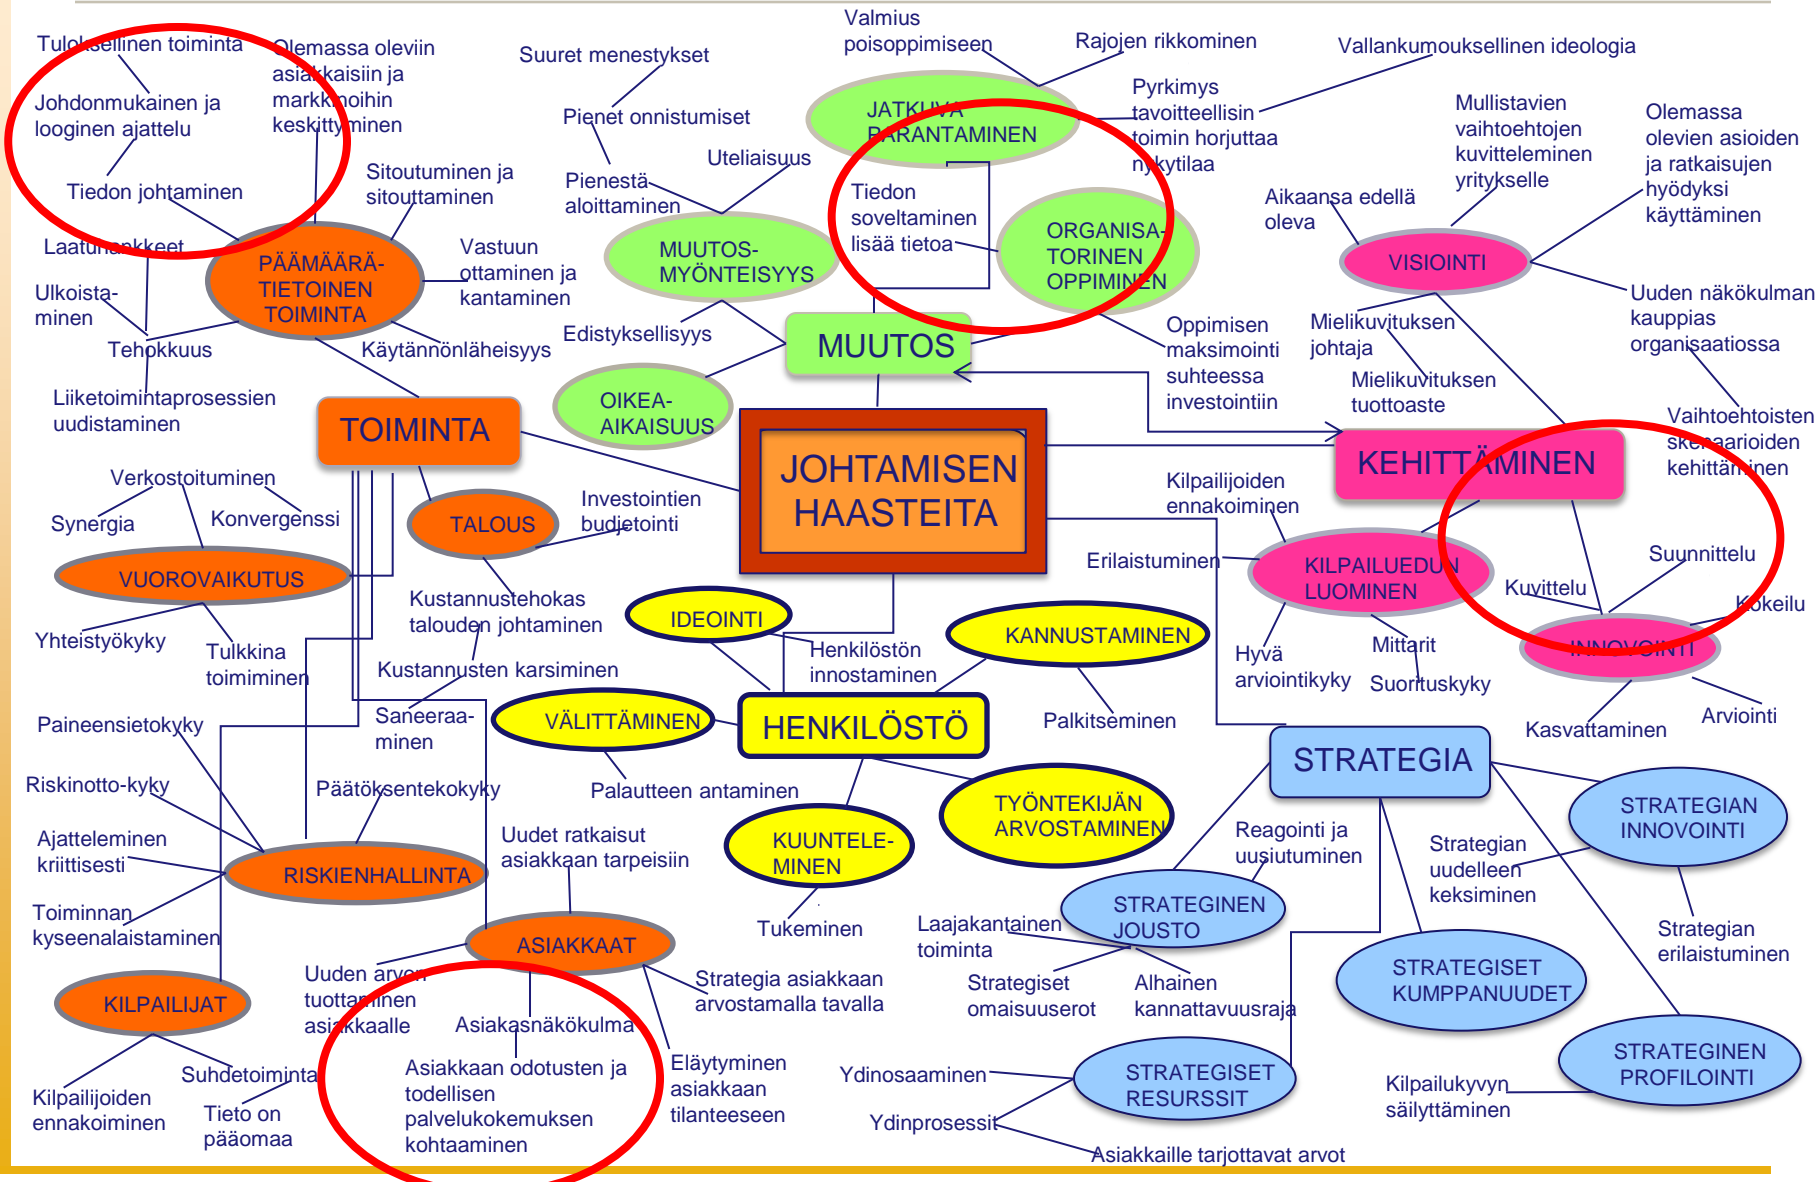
Tuloksellinen toiminta
Olemassa oleviin asiakkaisiin ja markkinoihin keskittyminen
Johdonmukainen ja looginen ajattelu
Tiedon johtaminen
Laatuajakkeet
Ulkoistaminen
Tehokkuus
PÄÄMÄÄRÄTIETOINEN TOIMINTA
Sitoutuminen ja sitouttaminen
Vastuun ottaminen ja kantaminen
Käytännönläheisyys
Liiketoimintaprosessien uudistaminen
Suuret menestykset
Pienet onnistumiset
Pienestä aloittaminen
Uteliaisuus
MUUTOSMYÖNTEISYYS
Edistyksellisyys
OIKEA-AIKAISUUS
Valmius poisoppimiseen
Rajojen rikkominen
JATKUVA PARANTAMINEN
Tiedon soveltaminen lisää tietoa
ORGANISATORINEN OPPIMINEN
Pyrkimys tavoitteellisiin toimin horjuttaa nykytilaa
Vallankumouksellinen ideologia
MUUTOS
Oppimisen maksimointi suhteessa investointiin
Aikaansa edellä oleva
Mullistavien vaihtoehtojen kuvitteleminen yritykselle
Olemassa olevien asioiden ja ratkaisujen hyödyksi käyttäminen
VISIOINTI
Uuden näkökulman kauppias organisaatiossa
Mielikuvituksen johtaja
Mielikuvituksen tuottoaste
Vaihtoehtoisten skenaarioiden kehittäminen
KEHITTÄMINEN
TOIMINTA
JOHTAMISEN HAASTEITA
Verkostoituminen
Synergia
Konvergenssi
VUOROVAIKUTUS
Yhteistyökyky
Tulkkina toimiminen
TALOUS
Investointien budjetointi
Kustannustehokas talouden johtaminen
Kustannusten karsiminen
Saneeraaminen
Kilpailijoiden ennakoiminen
Erilaistuminen
KILPAILUEDUN LUOMINEN
Hyvä arviointikyky
Mittarit
Suorituskyky
Kuvittelu
Suunnittelu
Kokeilu
INNOVOINTI
Kasvattaminen
Arviointi
IDEOINTI
Henkilöstön innostaminen
KANNUSTAMINEN
Palkitseminen
VÄLITTÄMINEN
HENKILÖSTÖ
Palautteen antaminen
TYÖNTEKIJÄN ARVOSTAMINEN
KUUNTELEMINEN
Tukeminen
STRATEGIA
STRATEGIAN INNOVOINTI
Strategian uudelleen keksiminen
Strategian erilaistuminen
Reagointi ja uusiutuminen
STRATEGINEN JOUSTO
Laajakantainen toiminta
Strategiset omaisuuserot
Alhainen kannattavuusraja
STRATEGISET KUMPPANUUDET
STRATEGINEN PROFILOINTI
Kilpailukyvyn säilyttäminen
STRATEGISET RESURSSIT
Ydinosaaminen
Ydinprosessit
Asiakkaille tarjottavat arvot
Paineensietokyky
Riskinotto-kyky
Päätöksentekokyky
Ajatteleminen kriittisesti
RISKIENHALLINTA
Toiminnan kyseenalaistaminen
Uudet ratkaisut asiakkaan tarpeisiin
ASIAKKAAT
Uuden arvon tuottaminen asiakkaalle
Asiakasnäkökulma
Strategia asiakkaan arvostamalla tavalla
Asiakkaan odotusten ja todellisen palvelukokemuksen kohtaaminen
Eläytyminen asiakkaan tilanteeseen
KILPAILIJAT
Kilpailijoiden ennakoiminen
Suhdetoiminta
Tieto on pääomaa